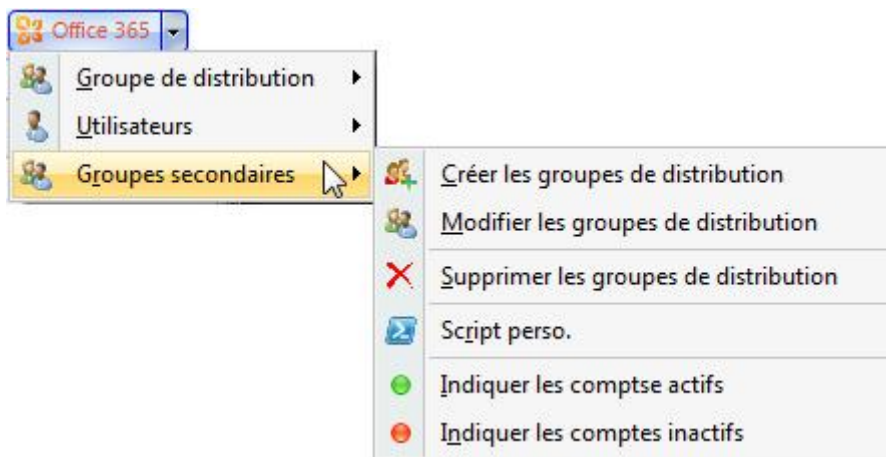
Office 365

Groupe de distribution
Utilisateurs
Groupes secondaires

Créer les groupes de distribution
Modifier les groupes de distribution
Supprimer les groupes de distribution
Script perso.
Indiquer les comptse actifs
Indiquer les comptes inactifs